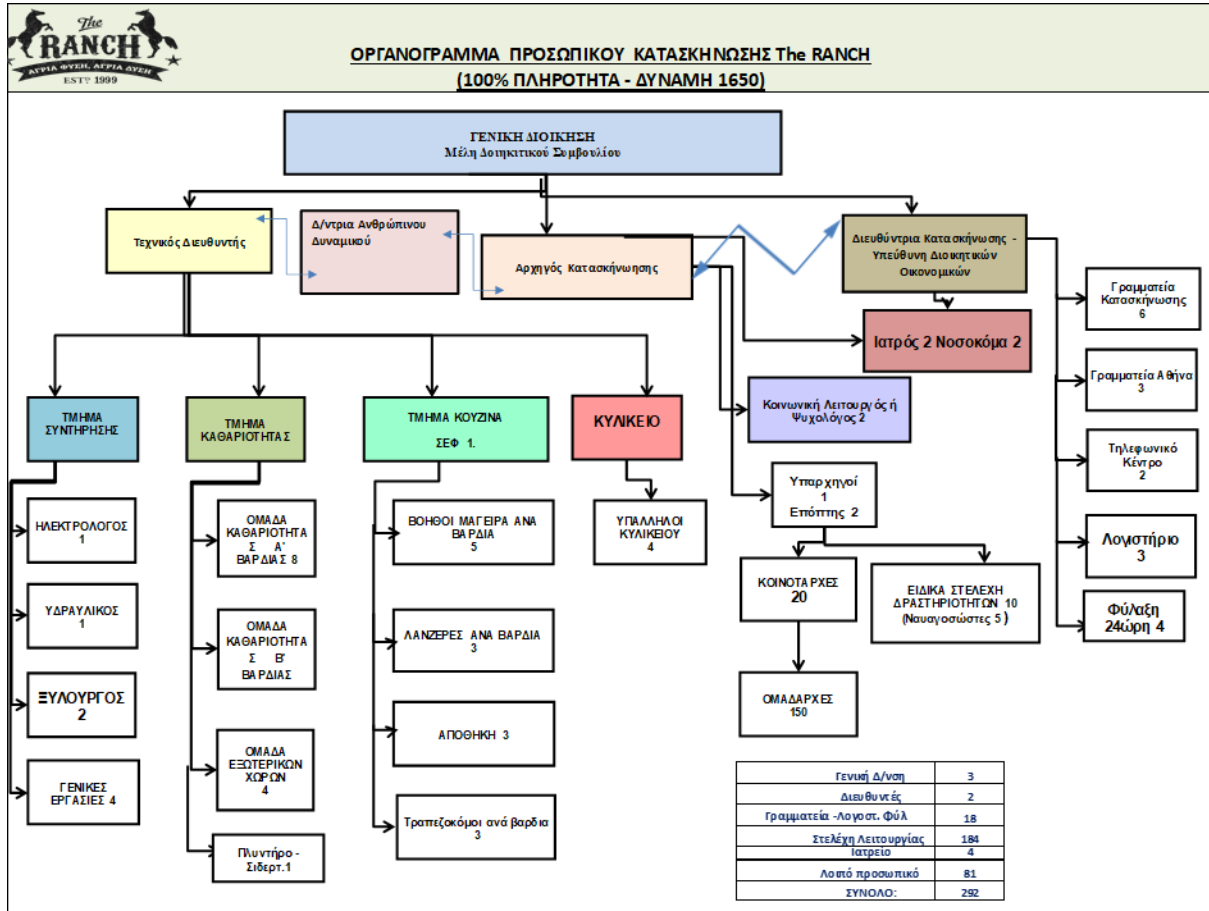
The RANCH
ΑΓΡΙΑ ΦΥΣΗ, ΑΓΡΙΑ ΔΥΣΗ
EST. 1999

ΟΡΓΑΝΟΓΡΑΜΜΑ ΠΡΟΣΩΠΙΚΟΥ ΚΑΤΑΣΚΗΝΩΣΗΣ The RANCH
(100% ΠΛΗΡΟΤΗΤΑ - ΔΥΝΑΜΗ 1650)

ΓΕΝΙΚΗ ΔΙΟΙΚΗΣΗ
Μέλη Διοικητικού Συμβουλίου

Τεχνικός Διευθυντής

Δ/ντρια Ανθρώπινου Δυναμικού

Αρχηγός Κατασκήνωσης

Διευθύντρια Κατασκήνωσης - Υπεύθυνη Διοικητικών Οικονομικών

Ιατρός 2 Νοσοκόμα 2

Γραμματεία Κατασκήνωσης 6

Γραμματεία Αθήνα 3

Τηλεφωνικό Κέντρο 2

Λογιστήριο 3

Φύλαξη 24ώρη 4

Κοινωνική Λειτουργός ή Ψυχολόγος 2

ΤΜΗΜΑ ΣΥΝΤΗΡΗΣΗΣ

ΤΜΗΜΑ ΚΑΘΑΡΙΟΤΗΤΑΣ

ΤΜΗΜΑ ΚΟΥΖΙΝΑ
ΣΕΦ 1.

ΚΥΛΙΚΕΙΟ

ΗΛΕΚΤΡΟΛΟΓΟΣ 1

ΥΔΡΑΥΛΙΚΟΣ 1

ΞΥΛΟΥΡΓΟΣ 2

ΓΕΝΙΚΕΣ ΕΡΓΑΣΙΕΣ 4

ΟΜΑΔΑ ΚΑΘΑΡΙΟΤΗΤΑΣ Α' ΒΑΡΔΙΑΣ 8

ΟΜΑΔΑ ΚΑΘΑΡΙΟΤΗΤΑΣ Β' ΒΑΡΔΙΑΣ

ΟΜΑΔΑ ΕΞΩΤΕΡΙΚΩΝ ΧΩΡΩΝ 4

Πλυντήριο - Σιδερ.1

ΒΟΗΘΟΙ ΜΑΓΕΙΡΑ ΑΝΑ ΒΑΡΔΙΑ 5

ΛΑΝΖΕΡΕΣ ΑΝΑ ΒΑΡΔΙΑ 3

ΑΠΟΘΗΚΗ 3

Τραπεζοκόμοι ανά βαρδια 3

ΥΠΑΛΛΗΛΟΙ ΚΥΛΙΚΕΙΟΥ 4

Υπαρχηγοί 1
Επόπτης 2

ΚΟΙΝΟΤΑΡΧΕΣ 20

ΕΙΔΙΚΑ ΣΤΕΛΕΧΗ ΔΡΑΣΤΗΡΙΟΤΗΤΩΝ 10 (Ναυαγοσώστες 5)

ΟΜΑΔΑΡΧΕΣ 150

| Γενική Δ/νση | 3 |
|---|---|
| Διευθυντές | 2 |
| Γραμματεία -Λογιστ. Φύλ | 18 |
| Στελέχη Λειτουργίας | 184 |
| Ιατρείο | 4 |
| Λοιπό προσωπικό | 81 |
| ΣΥΝΟΛΟ: | 292 |